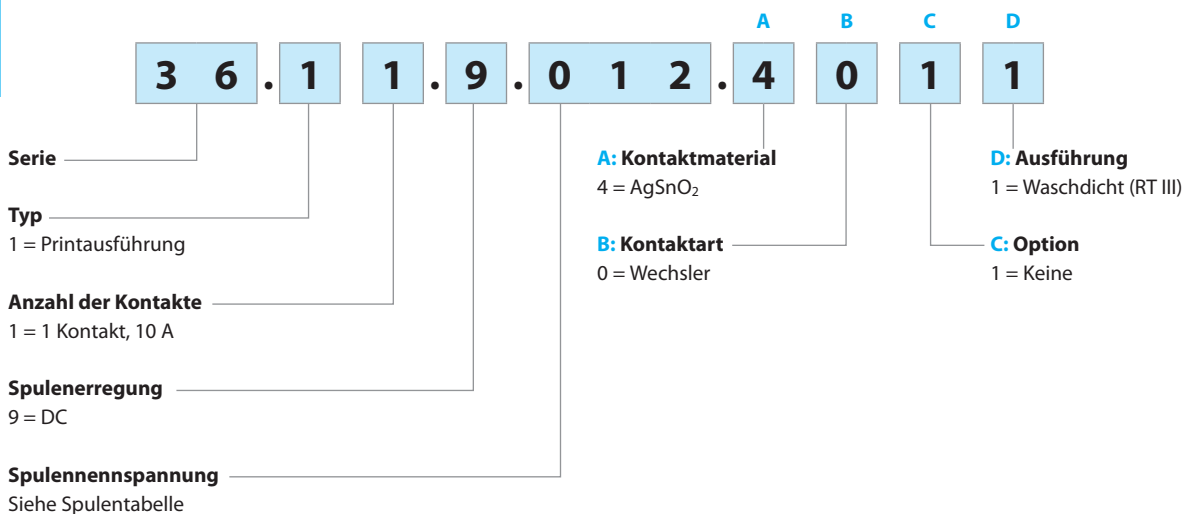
A B C D

3 6 . 1 1 . 9 . 0 1 2 . 4 0 1 1

Serie

Typ
1 = Printausführung

Anzahl der Kontakte
1 = 1 Kontakt, 10 A

Spulenerregung
9 = DC

Spulennennspannung
Siehe Spulentabelle

A: Kontaktmaterial
4 = $AgSnO_2$

B: Kontaktart
0 = Wechsler

D: Ausführung
1 = Waschdicht (RT III)

C: Option
1 = Keine